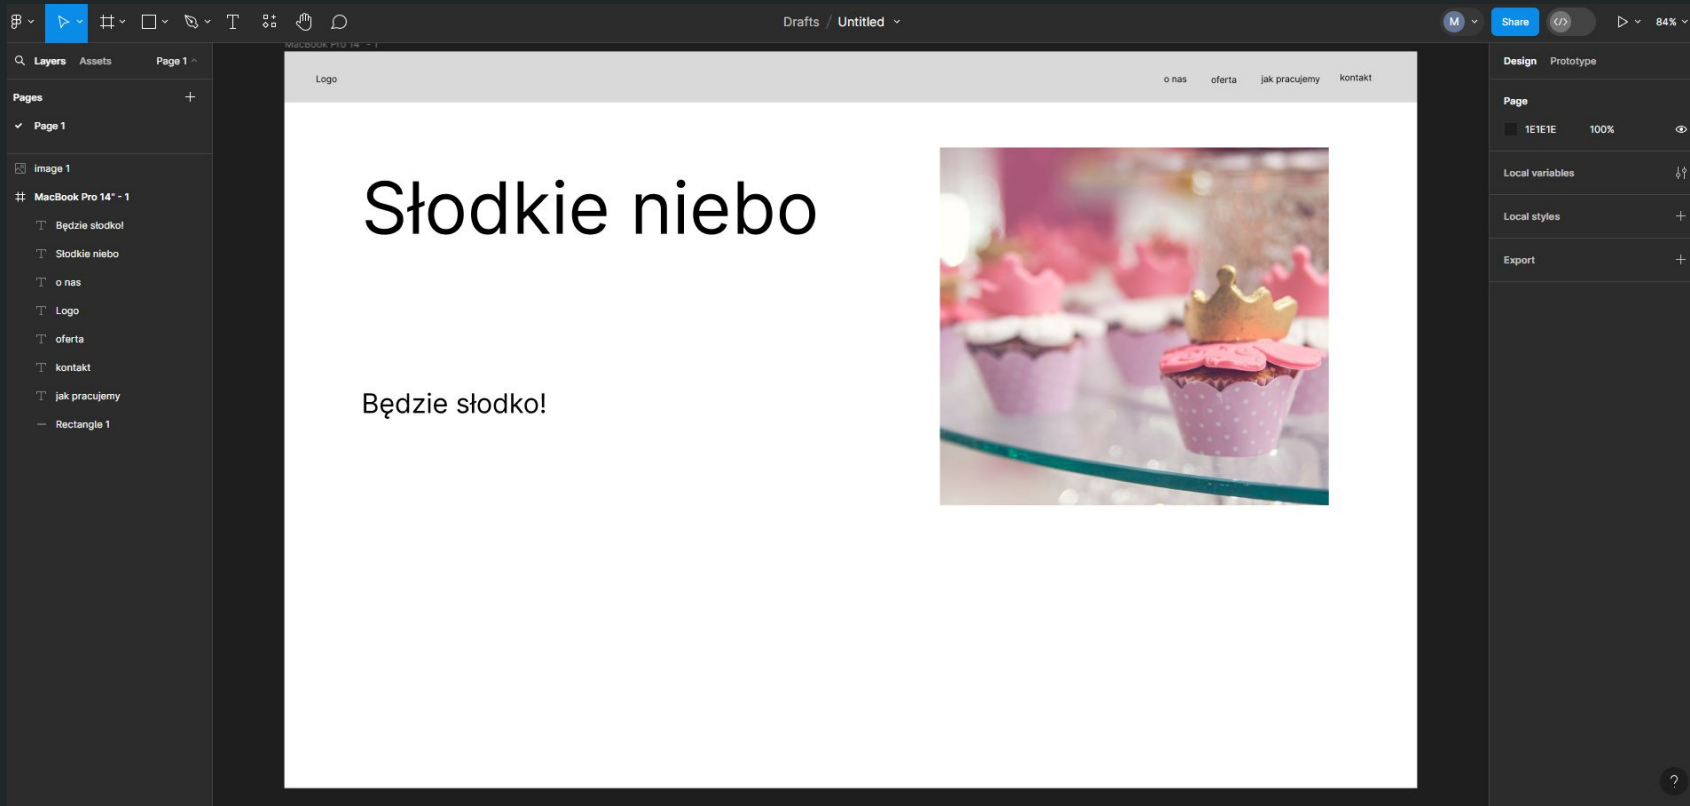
Drafts / Untitled

M

Share

84%

Layers Assets Page 1

Pages

Page 1

image 1

MacBook Pro 14" - 1

Będzie słodko!

Słodkie niebo

o nas

Logo

oferta

kontakt

jak pracujemy

Rectangle 1

MacBook Pro 14" - 1

Logo

o nas oferta jak pracujemy kontakt

Słodkie niebo

Będzie słodko!

Design Prototype

Page

1E1E1E 100%

Local variables

Local styles

Export

?